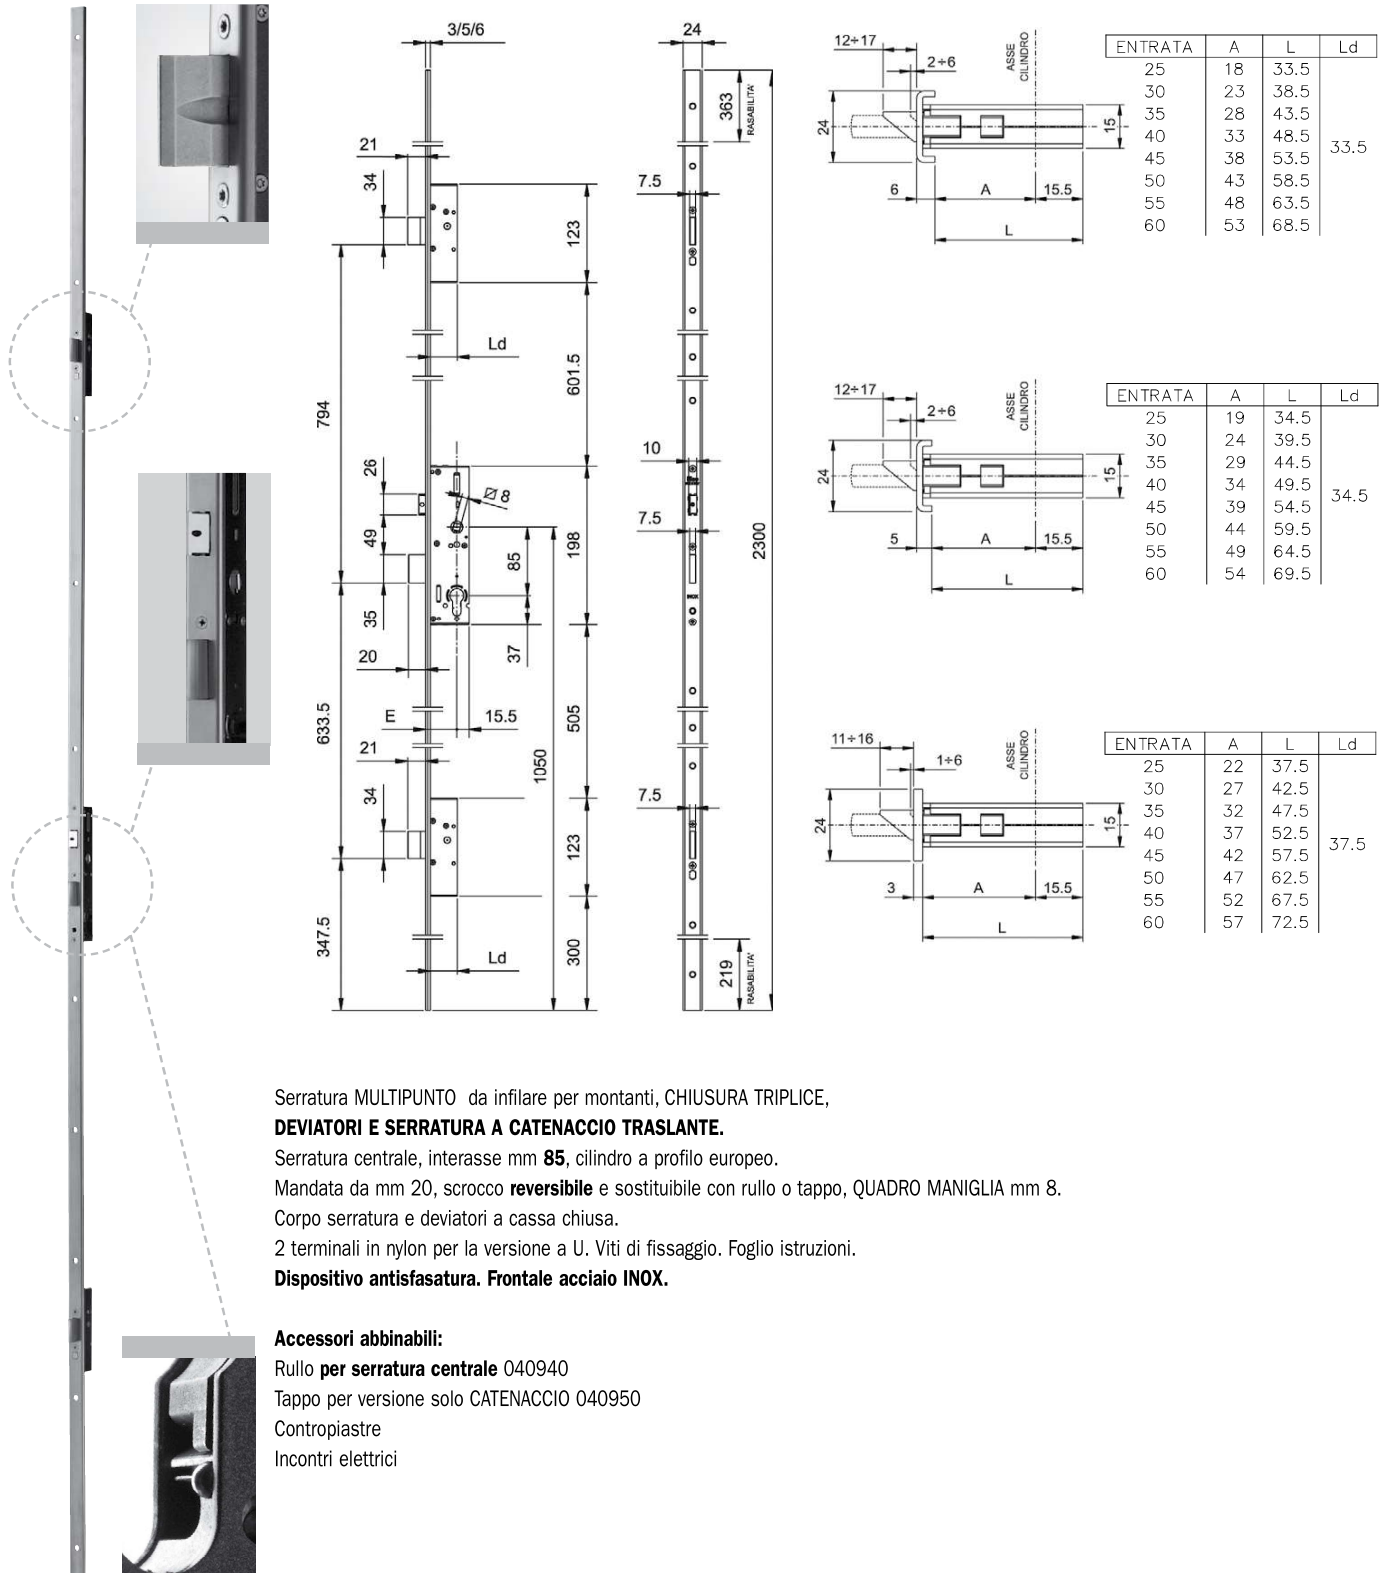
3/5/6

21

34

123

Ld

601.5

794

26

$\varnothing 8$

49

85

198

35

37

20

E

15.5

505

633.5

21

1050

34

123

347.5

Ld

300

24

363

RASABILITA'

7.5

10

7.5

2300

7.5

219

RASABILITA'

12÷17

2÷6

ASSE CILINDRO

24

15

6

A

15.5

L

| ENTRATA | A | L | Ld |
|---|---|---|---|
| 25 | 18 | 33.5 | 33.5 |
| 30 | 23 | 38.5 | |
| 35 | 28 | 43.5 | |
| 40 | 33 | 48.5 | |
| 45 | 38 | 53.5 | |
| 50 | 43 | 58.5 | |
| 55 | 48 | 63.5 | |
| 60 | 53 | 68.5 | |

12÷17

2÷6

ASSE CILINDRO

24

15

5

A

15.5

L

| ENTRATA | A | L | Ld |
|---|---|---|---|
| 25 | 19 | 34.5 | 34.5 |
| 30 | 24 | 39.5 | |
| 35 | 29 | 44.5 | |
| 40 | 34 | 49.5 | |
| 45 | 39 | 54.5 | |
| 50 | 44 | 59.5 | |
| 55 | 49 | 64.5 | |
| 60 | 54 | 69.5 | |

11÷16

1÷6

ASSE CILINDRO

24

15

3

A

15.5

L

| ENTRATA | A | L | Ld |
|---|---|---|---|
| 25 | 22 | 37.5 | 37.5 |
| 30 | 27 | 42.5 | |
| 35 | 32 | 47.5 | |
| 40 | 37 | 52.5 | |
| 45 | 42 | 57.5 | |
| 50 | 47 | 62.5 | |
| 55 | 52 | 67.5 | |
| 60 | 57 | 72.5 | |

Serratura MULTIPUNTO da infilare per montanti, CHIUSURA TRIPLICE,
**DEVIATORI E SERRATURA A CATENACCIO TRASLANTE.**
Serratura centrale, interasse mm **85**, cilindro a profilo europeo.
Mandata da mm 20, scrocco **reversibile** e sostituibile con rullo o tappo, QUADRO MANIGLIA mm 8.
Corpo serratura e deviatori a cassa chiusa.
2 terminali in nylon per la versione a U. Viti di fissaggio. Foglio istruzioni.
**Dispositivo antisfasatura. Frontale acciaio INOX.**

**Accessori abbinabili:**
Rullo **per serratura centrale** 040940
Tappo per versione solo CATENACCIO 040950
Contropiastre
Incontri elettrici